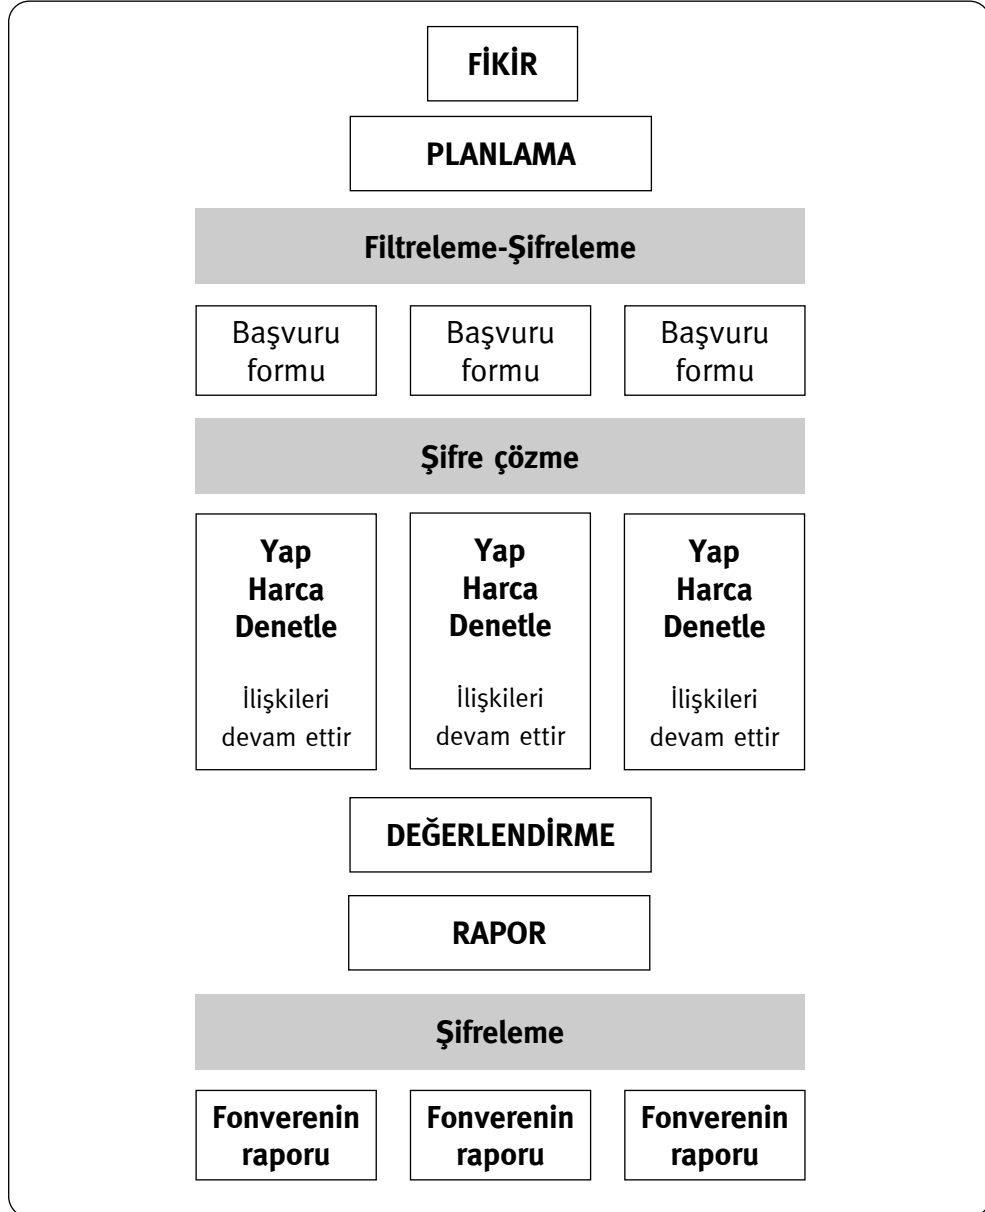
FİKİR

PLANLAMA

Filtreleme-Şifreleme

Başvuru formu

Başvuru formu

Başvuru formu

Şifre çözme

Yap
Harca
Denetle

İlişkileri devam ettir

Yap
Harca
Denetle

İlişkileri devam ettir

Yap
Harca
Denetle

İlişkileri devam ettir

DEĞERLENDİRME

RAPOR

Şifreleme

Fonverenin raporu

Fonverenin raporu

Fonverenin raporu